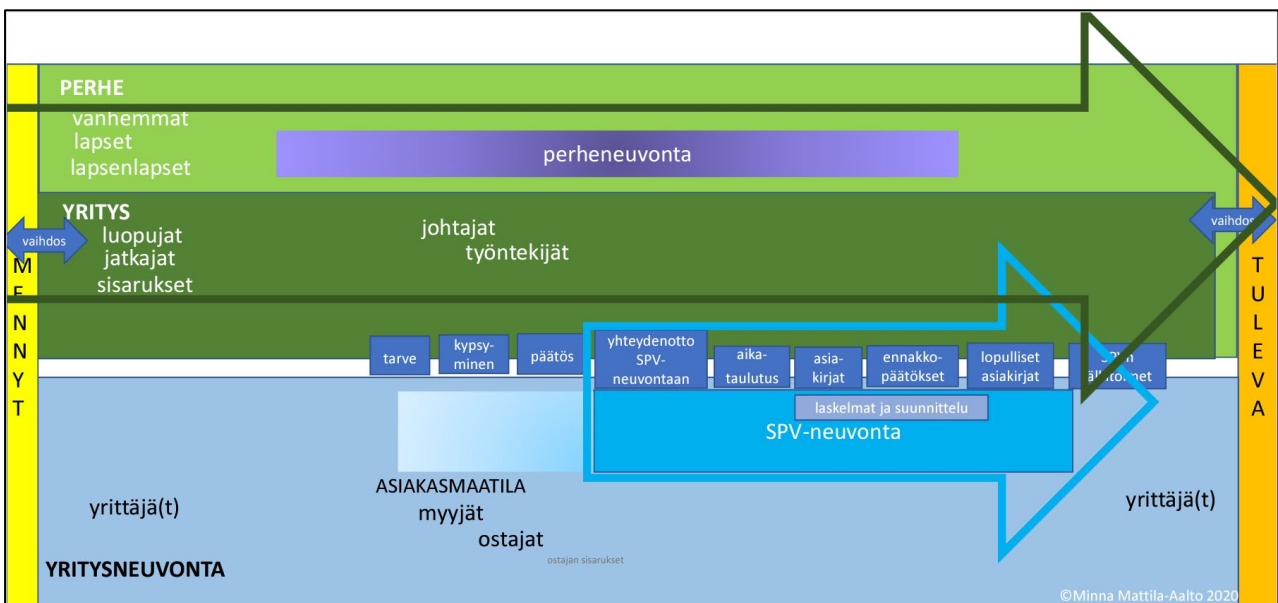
PERHE
vanhemmat
lapset
lapsenlapset

perheneuvonta

YRITYS
vaihdos
luopujat
jatkajat
sisarukset

johtajat
työntekijät

vaihdos

M
E
N
N
Y
T

T
U
L
E
V
A

tarve

kypsy-
minen

päätös

yhteydenotto
SPV-
neuvontaan

aika-
taulutus

asia-
kirjat

ennakko-
päätökset

lopulliset
asiakirjat

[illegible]

laskelmat ja suunnittelu

SPV-neuvonta

ASIAKASMAATILA
myyjät
ostajat
ostajan sisarukset

yrittäjä(t)

yrittäjä(t)

YRITYSNEUVONTA

©Minna Mattila-Aalto 2020